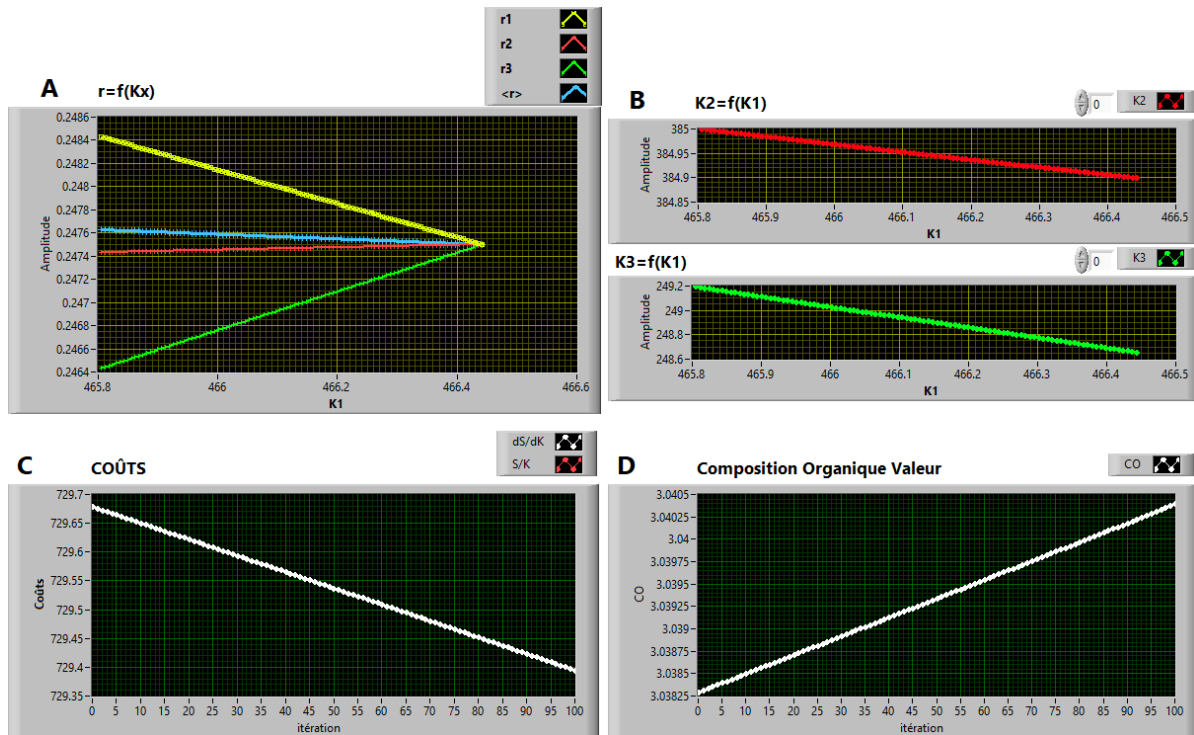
r1
r2
r3
<r>

A r=f(Kx)

Amplitude
0.2486
0.2484
0.2482
0.248
0.2478
0.2476
0.2474
0.2472
0.247
0.2468
0.2466
0.2464
465.8 466 466.2 466.4 466.6
K1

B K2=f(K1)

0 K2

Amplitude
385
384.95
384.9
384.85
465.8 465.9 466 466.1 466.2 466.3 466.4 466.5
K1

K3=f(K1)

0 K3

Amplitude
249.2
249
248.8
248.6
465.8 465.9 466 466.1 466.2 466.3 466.4 466.5
K1

dS/dK
S/K

C COÛTS

Coûts
729.7
729.65
729.6
729.55
729.5
729.45
729.4
729.35
0 5 10 15 20 25 30 35 40 45 50 55 60 65 70 75 80 85 90 95 100
itération

D Composition Organique Valeur

CO

CO
3.0405
3.04025
3.04
3.03975
3.0395
3.03925
3.039
3.03875
3.0385
3.03825
0 5 10 15 20 25 30 35 40 45 50 55 60 65 70 75 80 85 90 95 100
itération